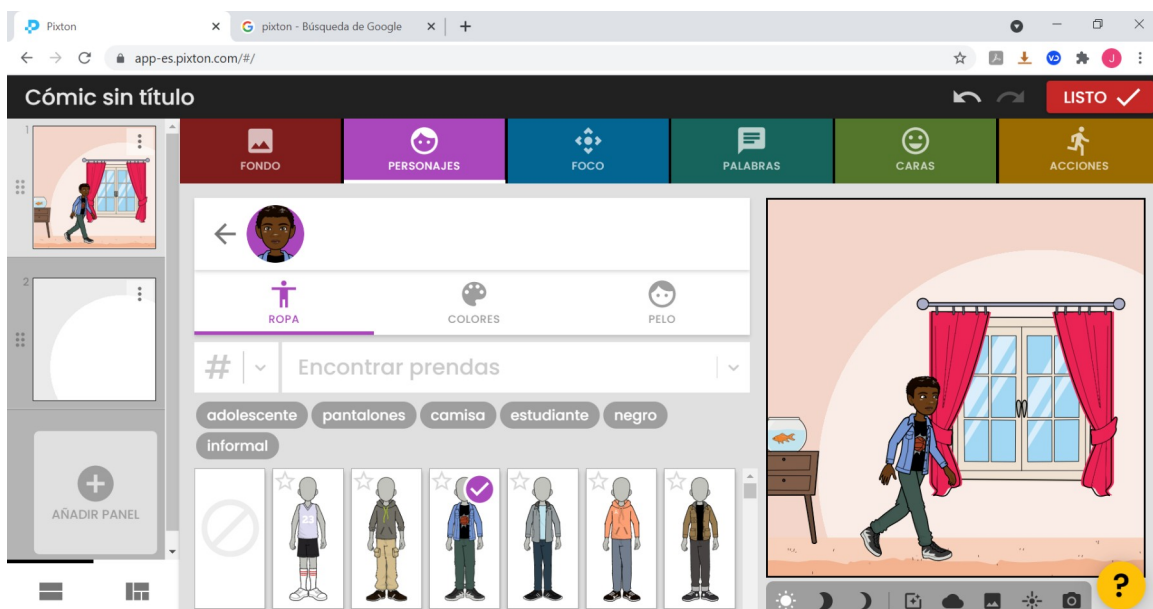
Pixton
pixton - Búsqueda de Google
app-es.pixton.com/#/
Cómic sin título
LISTO
1
2
FONDO
PERSONAJES
FOCO
PALABRAS
CARAS
ACCIONES
ROPA
COLORES
PELO
#
Encontrar prendas
adolescente
pantalones
camisa
estudiante
negro
informal
AÑADIR PANEL
?